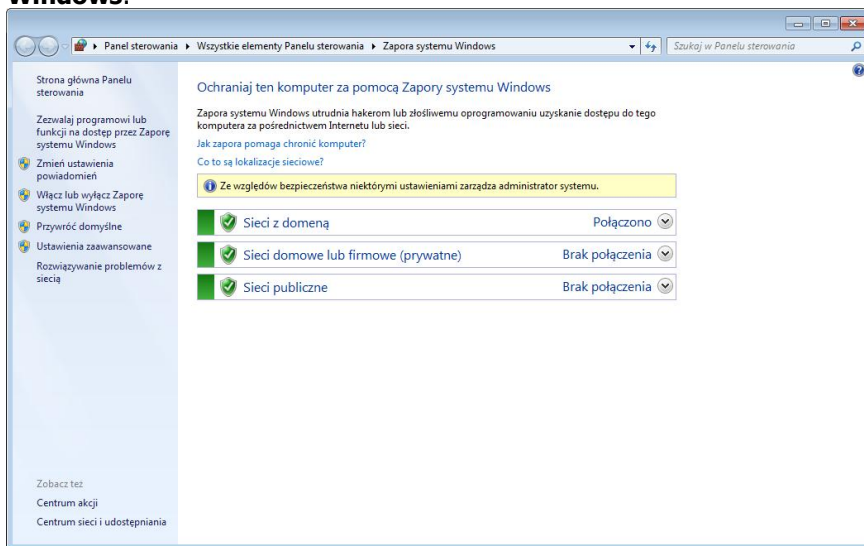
Windows.

▸ Panel sterowania ▸ Wszystkie elementy Panelu sterowania ▸ Zapora systemu Windows

Szukaj w Panelu sterowania

Strona główna Panelu sterowania

Zezwalaj programowi lub funkcji na dostęp przez Zaporę systemu Windows

Zmień ustawienia powiadomień

Włącz lub wyłącz Zaporę systemu Windows

Przywróć domyślne

Ustawienia zaawansowane

Rozwiązywanie problemów z siecią

Ochraniaj ten komputer za pomocą Zapory systemu Windows

Zapora systemu Windows utrudnia hakerom lub złośliwemu oprogramowaniu uzyskanie dostępu do tego komputera za pośrednictwem Internetu lub sieci.

Jak zapora pomaga chronić komputer?

Co to są lokalizacje sieciowe?

Ze względów bezpieczeństwa niektórymi ustawieniami zarządza administrator systemu.

Sieci z domeną Połączono

Sieci domowe lub firmowe (prywatne) Brak połączenia

Sieci publiczne Brak połączenia

Zobacz też

Centrum akcji

Centrum sieci i udostępniania